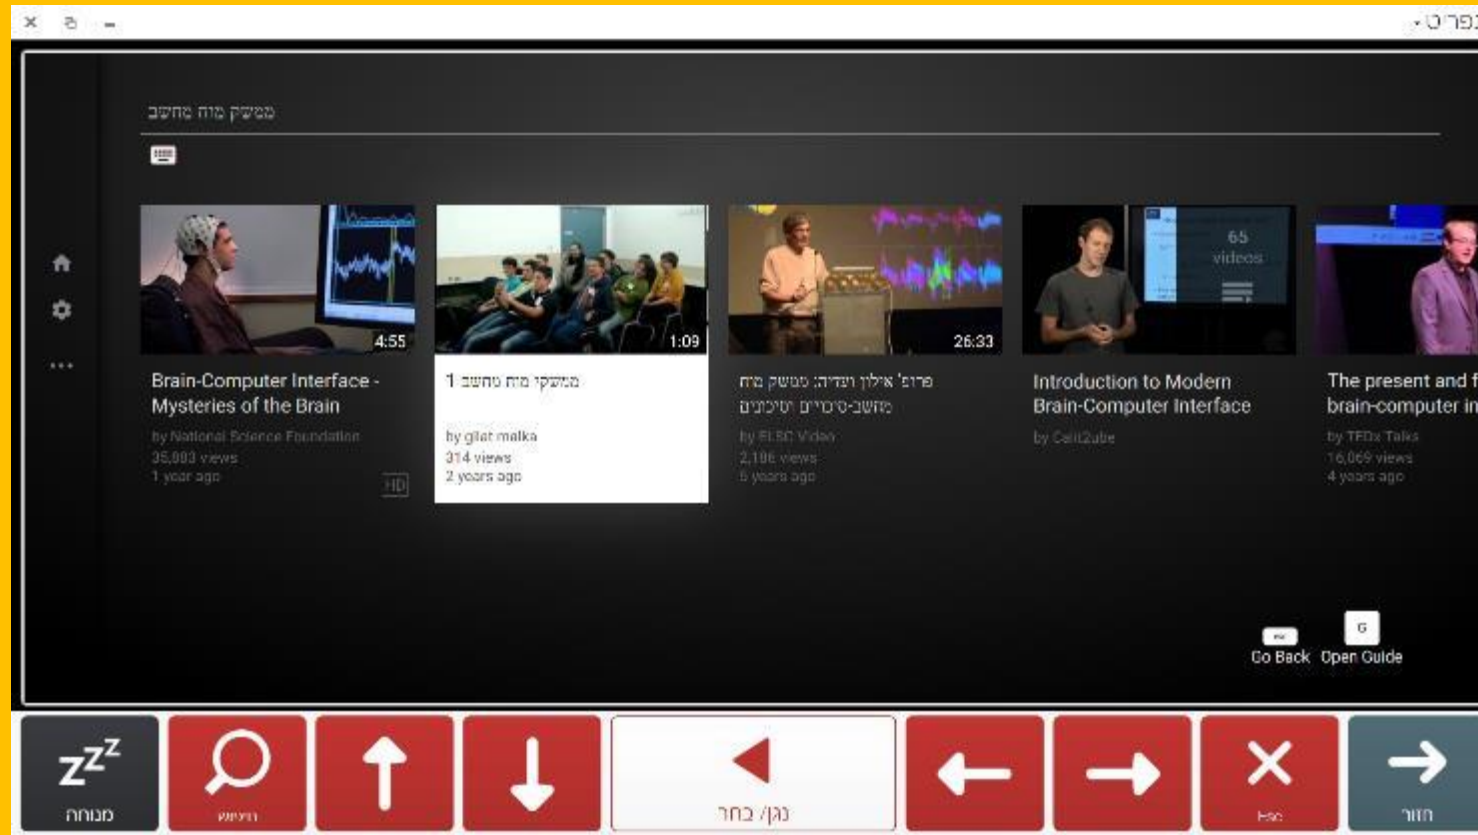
נפרט

ממשק מוח מחשב

4:55
Brain-Computer Interface - Mysteries of the Brain
by National Science Foundation
35,993 views
1 year ago
HD

1:09
ממשקי מוח מחשב 1
by gilat malka
314 views
2 years ago

26:33
פרופ' אילון ועדיה: ממשק מוח מחשב-סיכויים וסיכונים
by ELSC Video
2,186 views
5 years ago

65 videos
Introduction to Modern Brain-Computer Interface
by Calit2ube

The present and f brain-computer in
by TEDx Talks
16,069 views
4 years ago

Go Back
G
Open Guide

מנוחה
חיפוש
נגן/ בחר
Esc
חזור